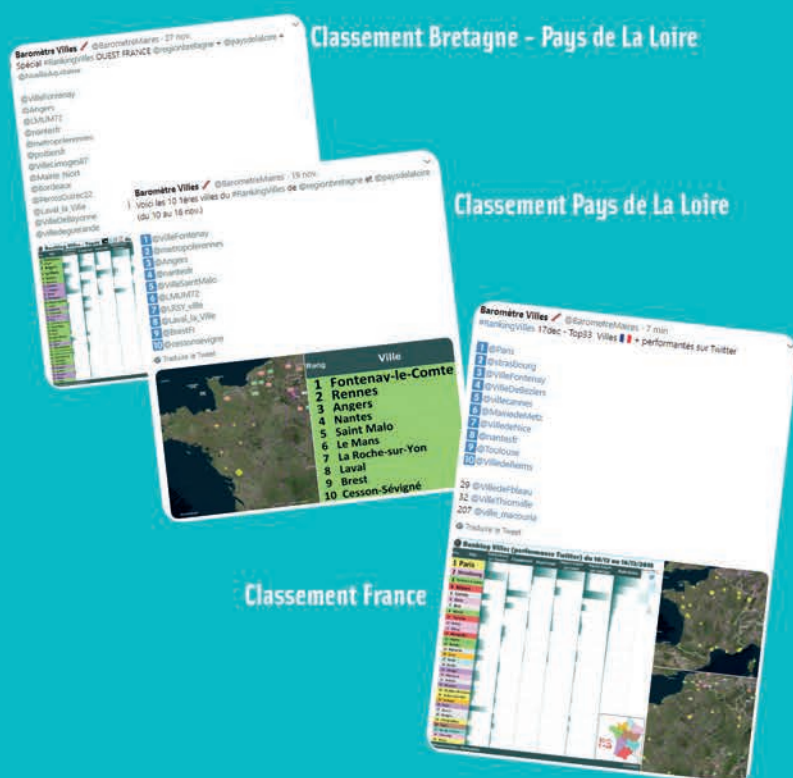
Classement Bretagne - Pays de La Loire

Baromètre Villes @BaromètreMaires · 27 nov.
Spécial #RankingVilles OUEST FRANCE @regionbretagne + @paysdelaloire +

@VilleFontenay
@Angers
@LMUMTZ
@nantesfr
@metropolerennes
@poitiersfr
@VilleLimoges87
@Mairie_Niort
@Bordeaux
@PerrosGuirec22
@Laval_la_Ville
@VilleDeBayonne
@villedeguerande

Classement Pays de La Loire

Baromètre Villes @BaromètreMaires · 19 nov.
Voici les 10 1ères villes du #RankingVilles de @regionbretagne et @paysdelaloire (du 10 au 16 nov.)

1 @VilleFontenay
2 @metropolerennes
3 @Angers
4 @nantesfr
5 @VilleSaintMalo
6 @LMUMTZ
7 @LRSY_ville
8 @Laval_la_Ville
9 @BrestFr
10 @cessonsevigne
Traduire le Tweet

| Rang | Ville |
|---|---|
| 1 | Fontenay-le-Comte |
| 2 | Rennes |
| 3 | Angers |
| 4 | Nantes |
| 5 | Saint Malo |
| 6 | Le Mans |
| 7 | La Roche-sur-Yon |
| 8 | Laval |
| 9 | Brest |
| 10 | Cesson-Sévigné |

Baromètre Villes @BaromètreMaires · 7 min
#RankingVilles 17dec - Top33 Villes + performantes sur Twitter

1 @Paris
2 @strasbourg
3 @VilleFontenay
4 @villecannes
5 @MairiedeMetz
6 @VilledeNice
7 @VilledeBeziers
8 @nantesfr
9 @Toulouse
10 @VilledeReims

29 @VilledeFblaau
32 @VilleThionville
207 @ville_manosque
Traduire le Tweet

Ranking Villes (performance Twitter) du 10/12 au 16/12/2020
1 Paris
2 Strasbourg

Classement France